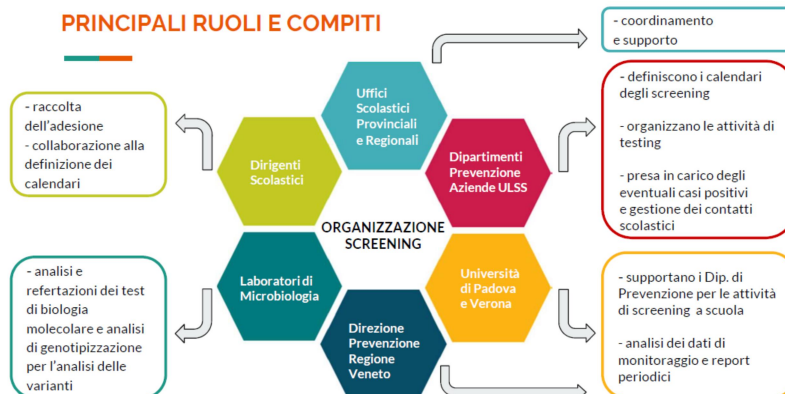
PRINCIPALI RUOLI E COMPITI

- coordinamento
e supporto

- raccolta dell'adesione
- collaborazione alla definizione dei calendari

Uffici Scolastici Provinciali e Regionali

Dirigenti Scolastici

Dipartimenti Prevenzione Aziende ULSS

- definiscono i calendari degli screening

- organizzano le attività di testing

- presa in carico degli eventuali casi positivi e gestione dei contatti scolastici

ORGANIZZAZIONE SCREENING

- analisi e refertazioni dei test di biologia molecolare e analisi di genotipizzazione per l'analisi delle varianti

Laboratori di Microbiologia

Università di Padova e Verona

- supportano i Dip. di Prevenzione per le attività di screening a scuola

- analisi dei dati di monitoraggio e report periodici

Direzione Prevenzione Regione Veneto